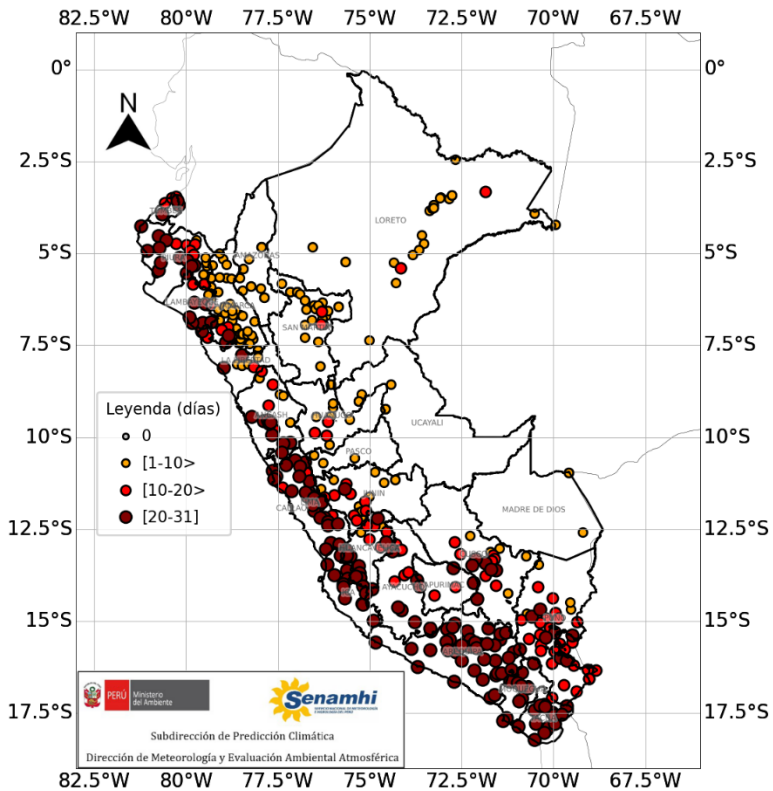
82.5°W 80°W 77.5°W 75°W 72.5°W 70°W 67.5°W

0°
2.5°S
5°S
7.5°S
10°S
12.5°S
15°S
17.5°S

N

LORETO
AMAZONAS
LAMBAYEQUE
CAJAMARCA
SAN MARTIN
LA LIBERTAD
ANCASH
HUANUCO
UCAYALI
PASCO
JUNIN
CALLAO
HUANCAVELICA
AYACUCHO
APURIMAC
CUSCO
MADRE DE DIOS
AREQUIPA
MOQUEGUA
TACNA
PUNO

Leyenda (días)
0
[1-10>
[10-20>
[20-31]

PERÚ Ministerio del Ambiente
Senamhi
Subdirección de Predicción Climática
Dirección de Meteorología y Evaluación Ambiental Atmosférica

0°
2.5°S
5°S
7.5°S
10°S
12.5°S
15°S
17.5°S

82.5°W 80°W 77.5°W 75°W 72.5°W 70°W 67.5°W